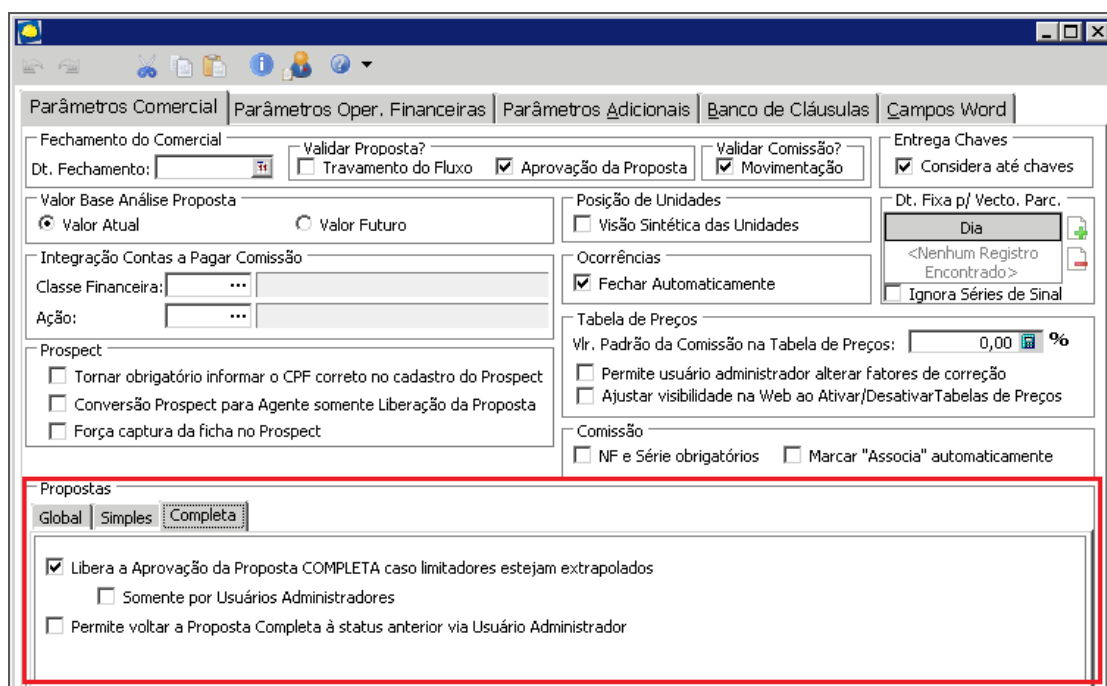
Parâmetros Comercial | Parâmetros Oper. Financeiras | Parâmetros Adicionais | Banco de Cláusulas | Campos Word

Fechamento do Comercial
Dt. Fechamento:

Validar Proposta?
☐ Travamento do Fluxo
☑ Aprovação da Proposta

Validar Comissão?
☑ Movimentação

Entrega Chaves
☑ Considera até chaves

Valor Base Análise Proposta
◉ Valor Atual
○ Valor Futuro

Posição de Unidades
☐ Visão Sintética das Unidades

Dt. Fixa p/ Vecto. Parc.
Dia
<Nenhum Registro Encontrado>
☐ Ignora Séries de Sinal

Integração Contas a Pagar Comissão
Classe Financeira: ...
Ação: ...

Ocorrências
☑ Fechar Automaticamente

Tabela de Preços
Vlr. Padrão da Comissão na Tabela de Preços: 0,00 %
☐ Permite usuário administrador alterar fatores de correção
☐ Ajustar visibilidade na Web ao Ativar/DesativarTabelas de Preços

Prospect
☐ Tornar obrigatório informar o CPF correto no cadastro do Prospect
☐ Conversão Prospect para Agente somente Liberação da Proposta
☐ Força captura da ficha no Prospect

Comissão
☐ NF e Série obrigatórios
☐ Marcar "Associa" automaticamente

Propostas
Global | Simples | Completa

☑ Libera a Aprovação da Proposta COMPLETA caso limitadores estejam extrapolados
☐ Somente por Usuários Administradores
☐ Permite voltar a Proposta Completa à status anterior via Usuário Administrador